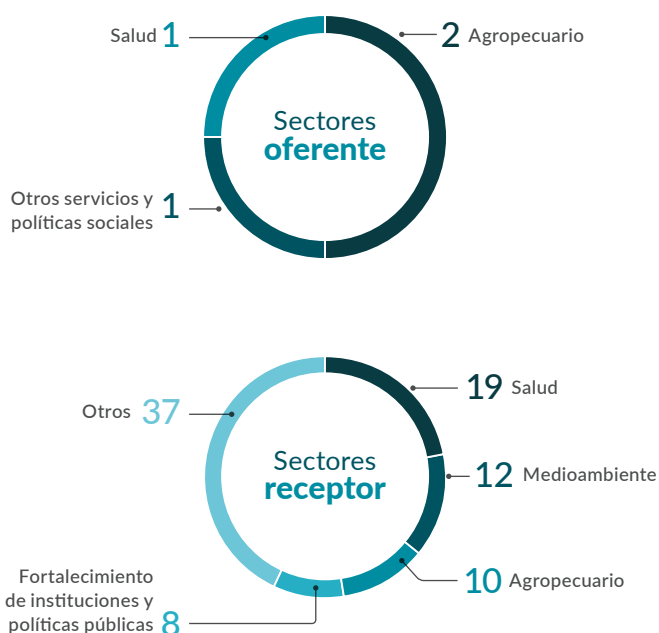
Salud 1

2 Agropecuario

Sectores
oferente

Otros servicios y políticas sociales 1

Otros 37

19 Salud

Sectores
receptor

12 Medioambiente

10 Agropecuario

Fortalecimiento de instituciones y políticas públicas 8